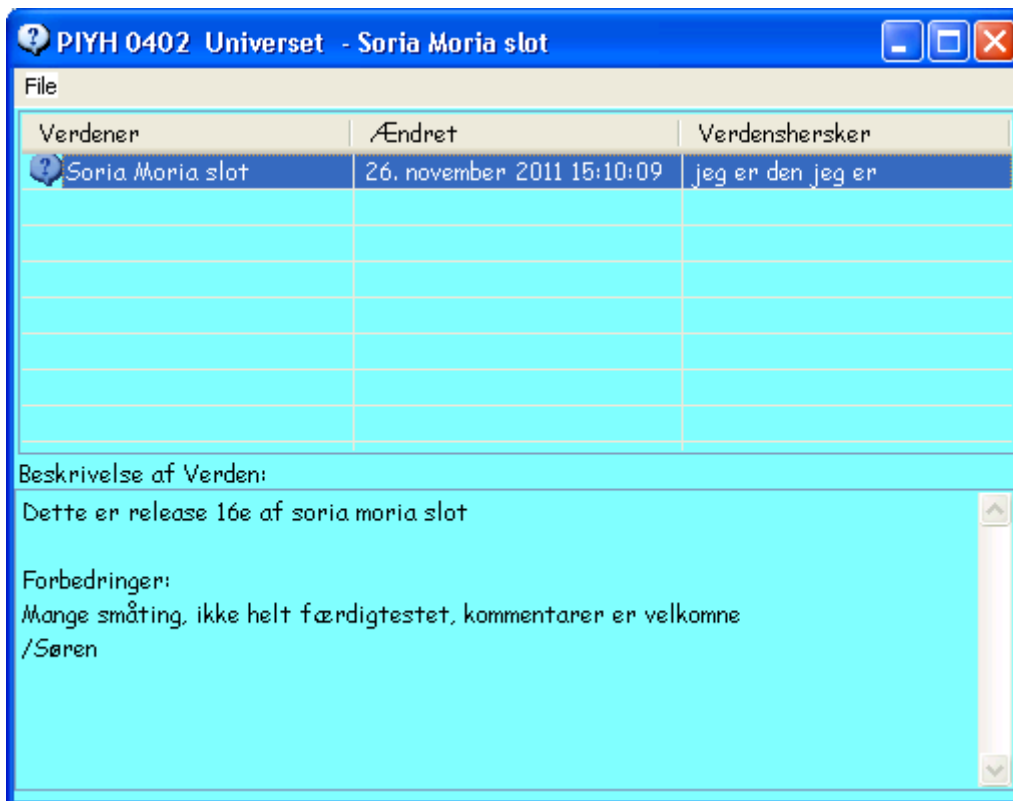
PIYH 0402 Universet - Soria Moria slot

File

| Verdener | Ændret | Verdenshersker |
|---|---|---|
| Soria Moria slot | 26. november 2011 15:10:09 | jeg er den jeg er |

Beskrivelse af Verden:

Dette er release 16e af soria moria slot

Forbedringer:
Mange småting, ikke helt færdigtestet, kommentarer er velkomne
/Søren